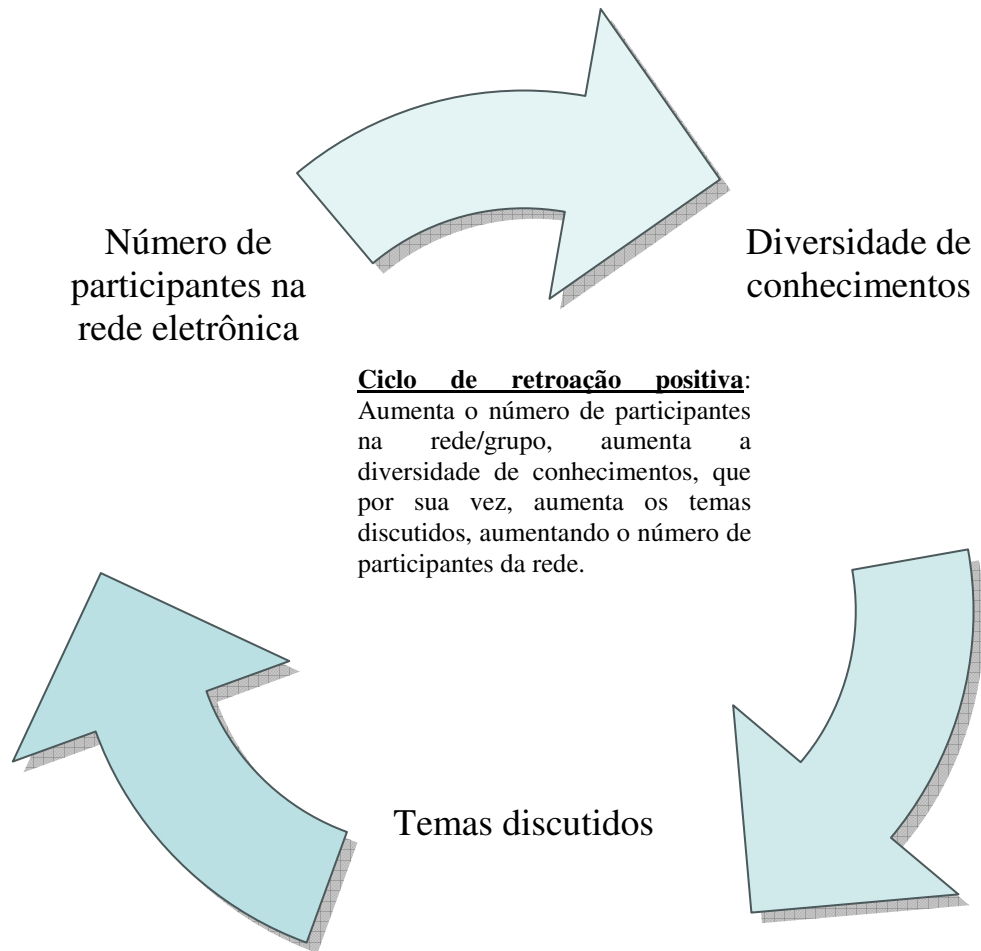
Número de participantes na rede eletrônica

Diversidade de conhecimentos

Ciclo de retroação positiva: Aumenta o número de participantes na rede/grupo, aumenta a diversidade de conhecimentos, que por sua vez, aumenta os temas discutidos, aumentando o número de participantes da rede.

Temas discutidos